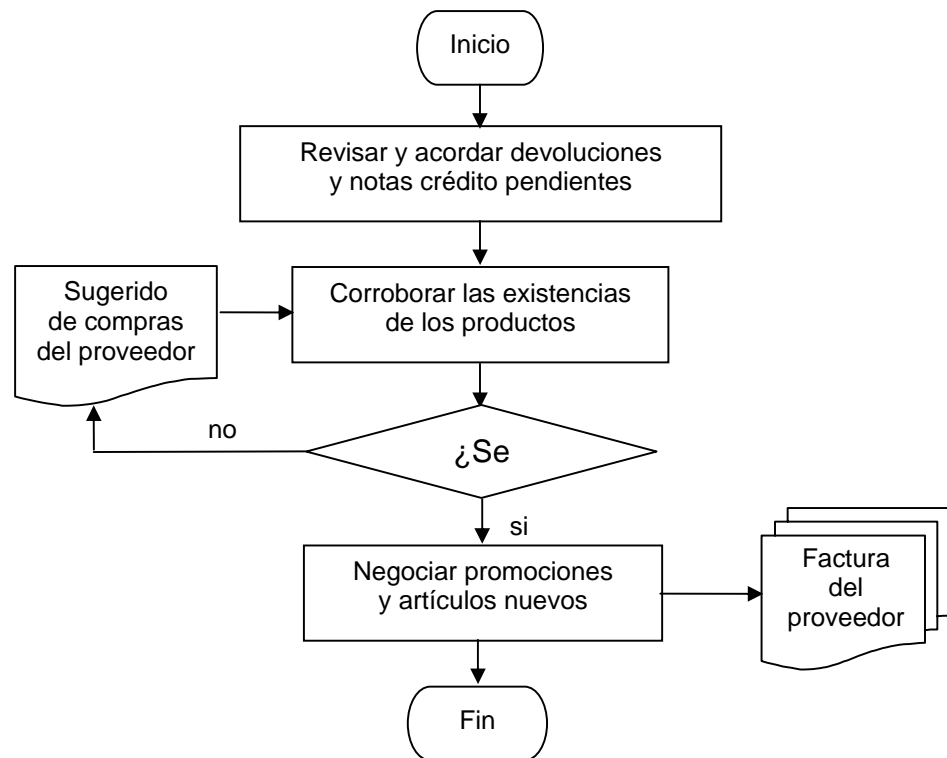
Inicio

Revisar y acordar devoluciones y notas crédito pendientes

Sugerido de compras del proveedor

Corroborar las existencias de los productos

no

¿Se

si

Negociar promociones y artículos nuevos

Factura del proveedor

Fin